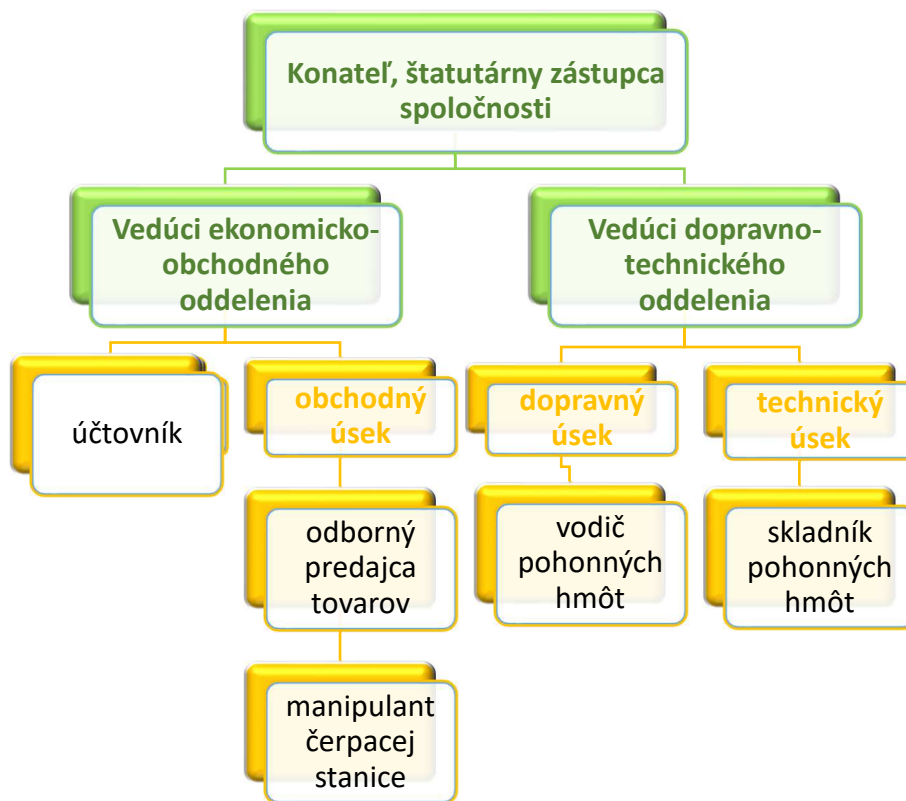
Konateľ, štatutárny zástupca spoločnosti

Vedúci ekonomicko-obchodného oddelenia

Vedúci dopravno-technického oddelenia

účtovník

obchodný úsek

dopravný úsek

technický úsek

odborný predajca tovarov

vodič pohonných hmôt

skladník pohonných hmôt

manipulant čerpacej stanice